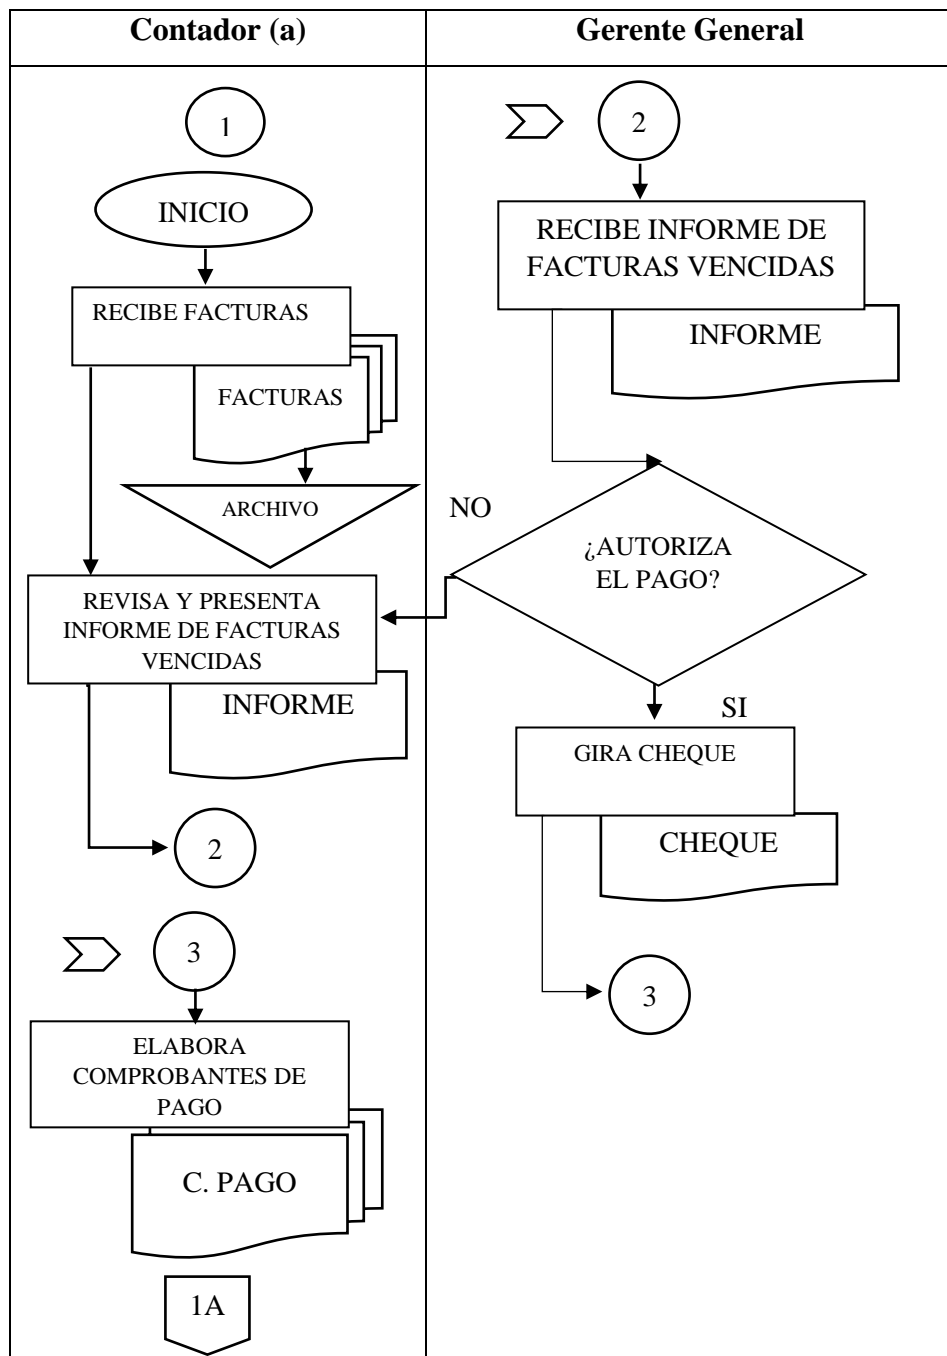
| Contador (a) | Gerente General |
|---|---|

1

INICIO

RECIBE FACTURAS

FACTURAS

ARCHIVO

REVISA Y PRESENTA INFORME DE FACTURAS VENCIDAS

INFORME

2

3

ELABORA COMPROBANTES DE PAGO

C. PAGO

1A

2

RECIBE INFORME DE FACTURAS VENCIDAS

INFORME

NO

¿AUTORIZA EL PAGO?

SI

GIRA CHEQUE

CHEQUE

3